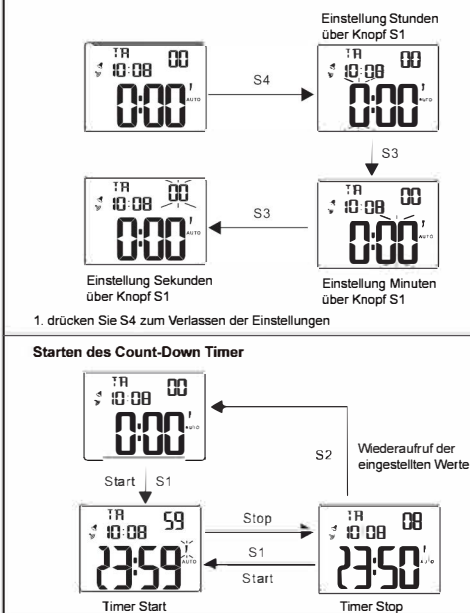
TR 10:08 00
0:00' AUTO

S4

Einstellung Stunden über Knopf S1

TR 10:08 00
0:00' AUTO

S3

TR 10:08 00
0:00' AUTO

S3

TR 10:08 00
0:00' AUTO

Einstellung Sekunden über Knopf S1

Einstellung Minuten über Knopf S1

1. drücken Sie S4 zum Verlassen der Einstellungen

Starten des Count-Down Timer

TR 10:08 00
0:00' AUTO

S2

Wiederaufruf der eingestellten Werte

Start S1

TR 10:08 59
23:59' AUTO

Stop

S1

Start

TR 10:08 08
23:50' AUTO

Timer Start

Timer Stop